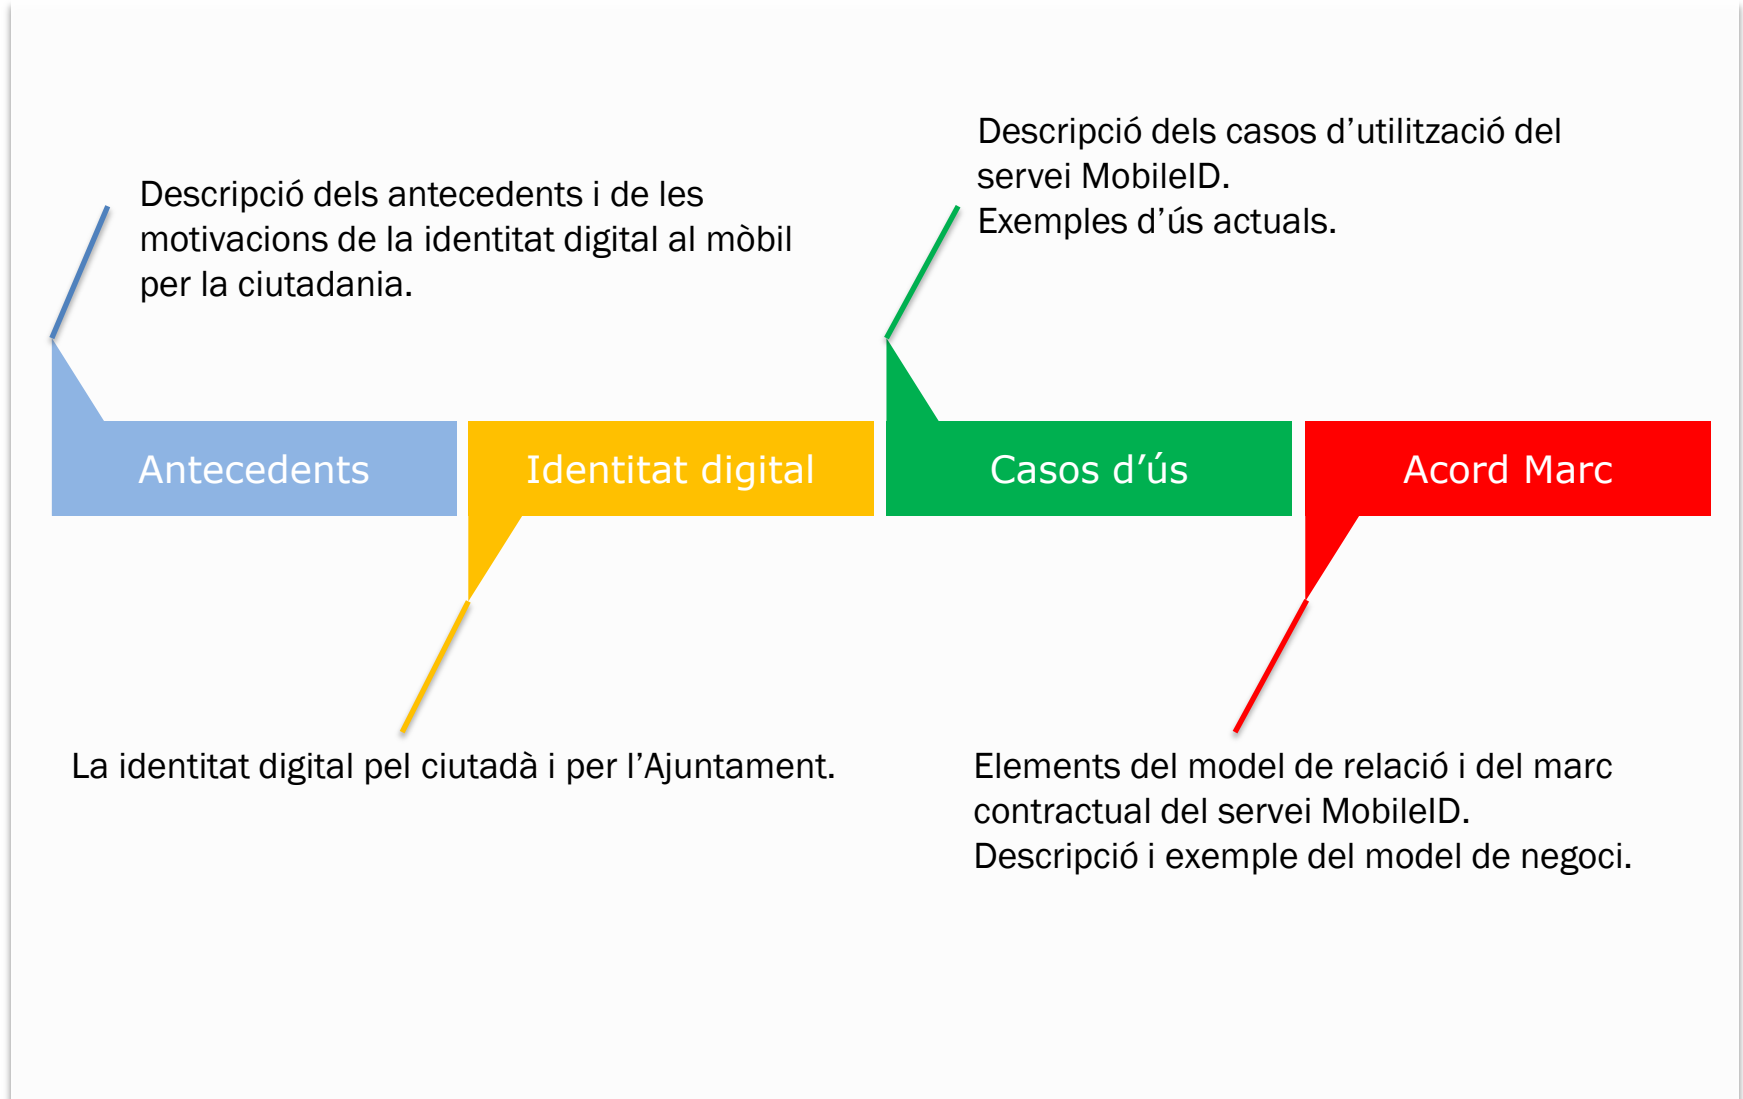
Descripció dels antecedents i de les motivacions de la identitat digital al mòbil per la ciutadania.

Descripció dels casos d’utilització del servei MobileID.
Exemples d’ús actuals.

Antecedents

Identitat digital

Casos d’ús

Acord Marc

La identitat digital pel ciutadà i per l’Ajuntament.

Elements del model de relació i del marc contractual del servei MobileID.
Descripció i exemple del model de negoci.